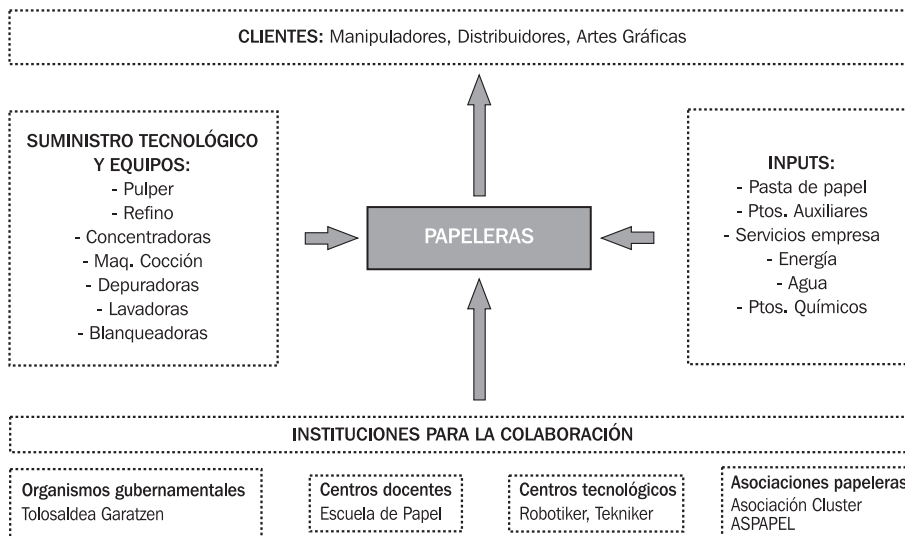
CLIENTES: Manipuladores, Distribuidores, Artes Gráficas

SUMINISTRO TECNOLÓGICO Y EQUIPOS:
- Pulper
- Refino
- Concentradoras
- Maq. Cocción
- Depuradoras
- Lavadoras
- Blanqueadoras

PAPELERAS

INPUTS:
- Pasta de papel
- Ptos. Auxiliares
- Servicios empresa
- Energía
- Agua
- Ptos. Químicos

INSTITUCIONES PARA LA COLABORACIÓN

Organismos gubernamentales
Tolosaldea Garatzen

Centros docentes
Escuela de Papel

Centros tecnológicos
Robotiker, Tekniker

Asociaciones papeleras
Asociación Cluster
ASPAPEL